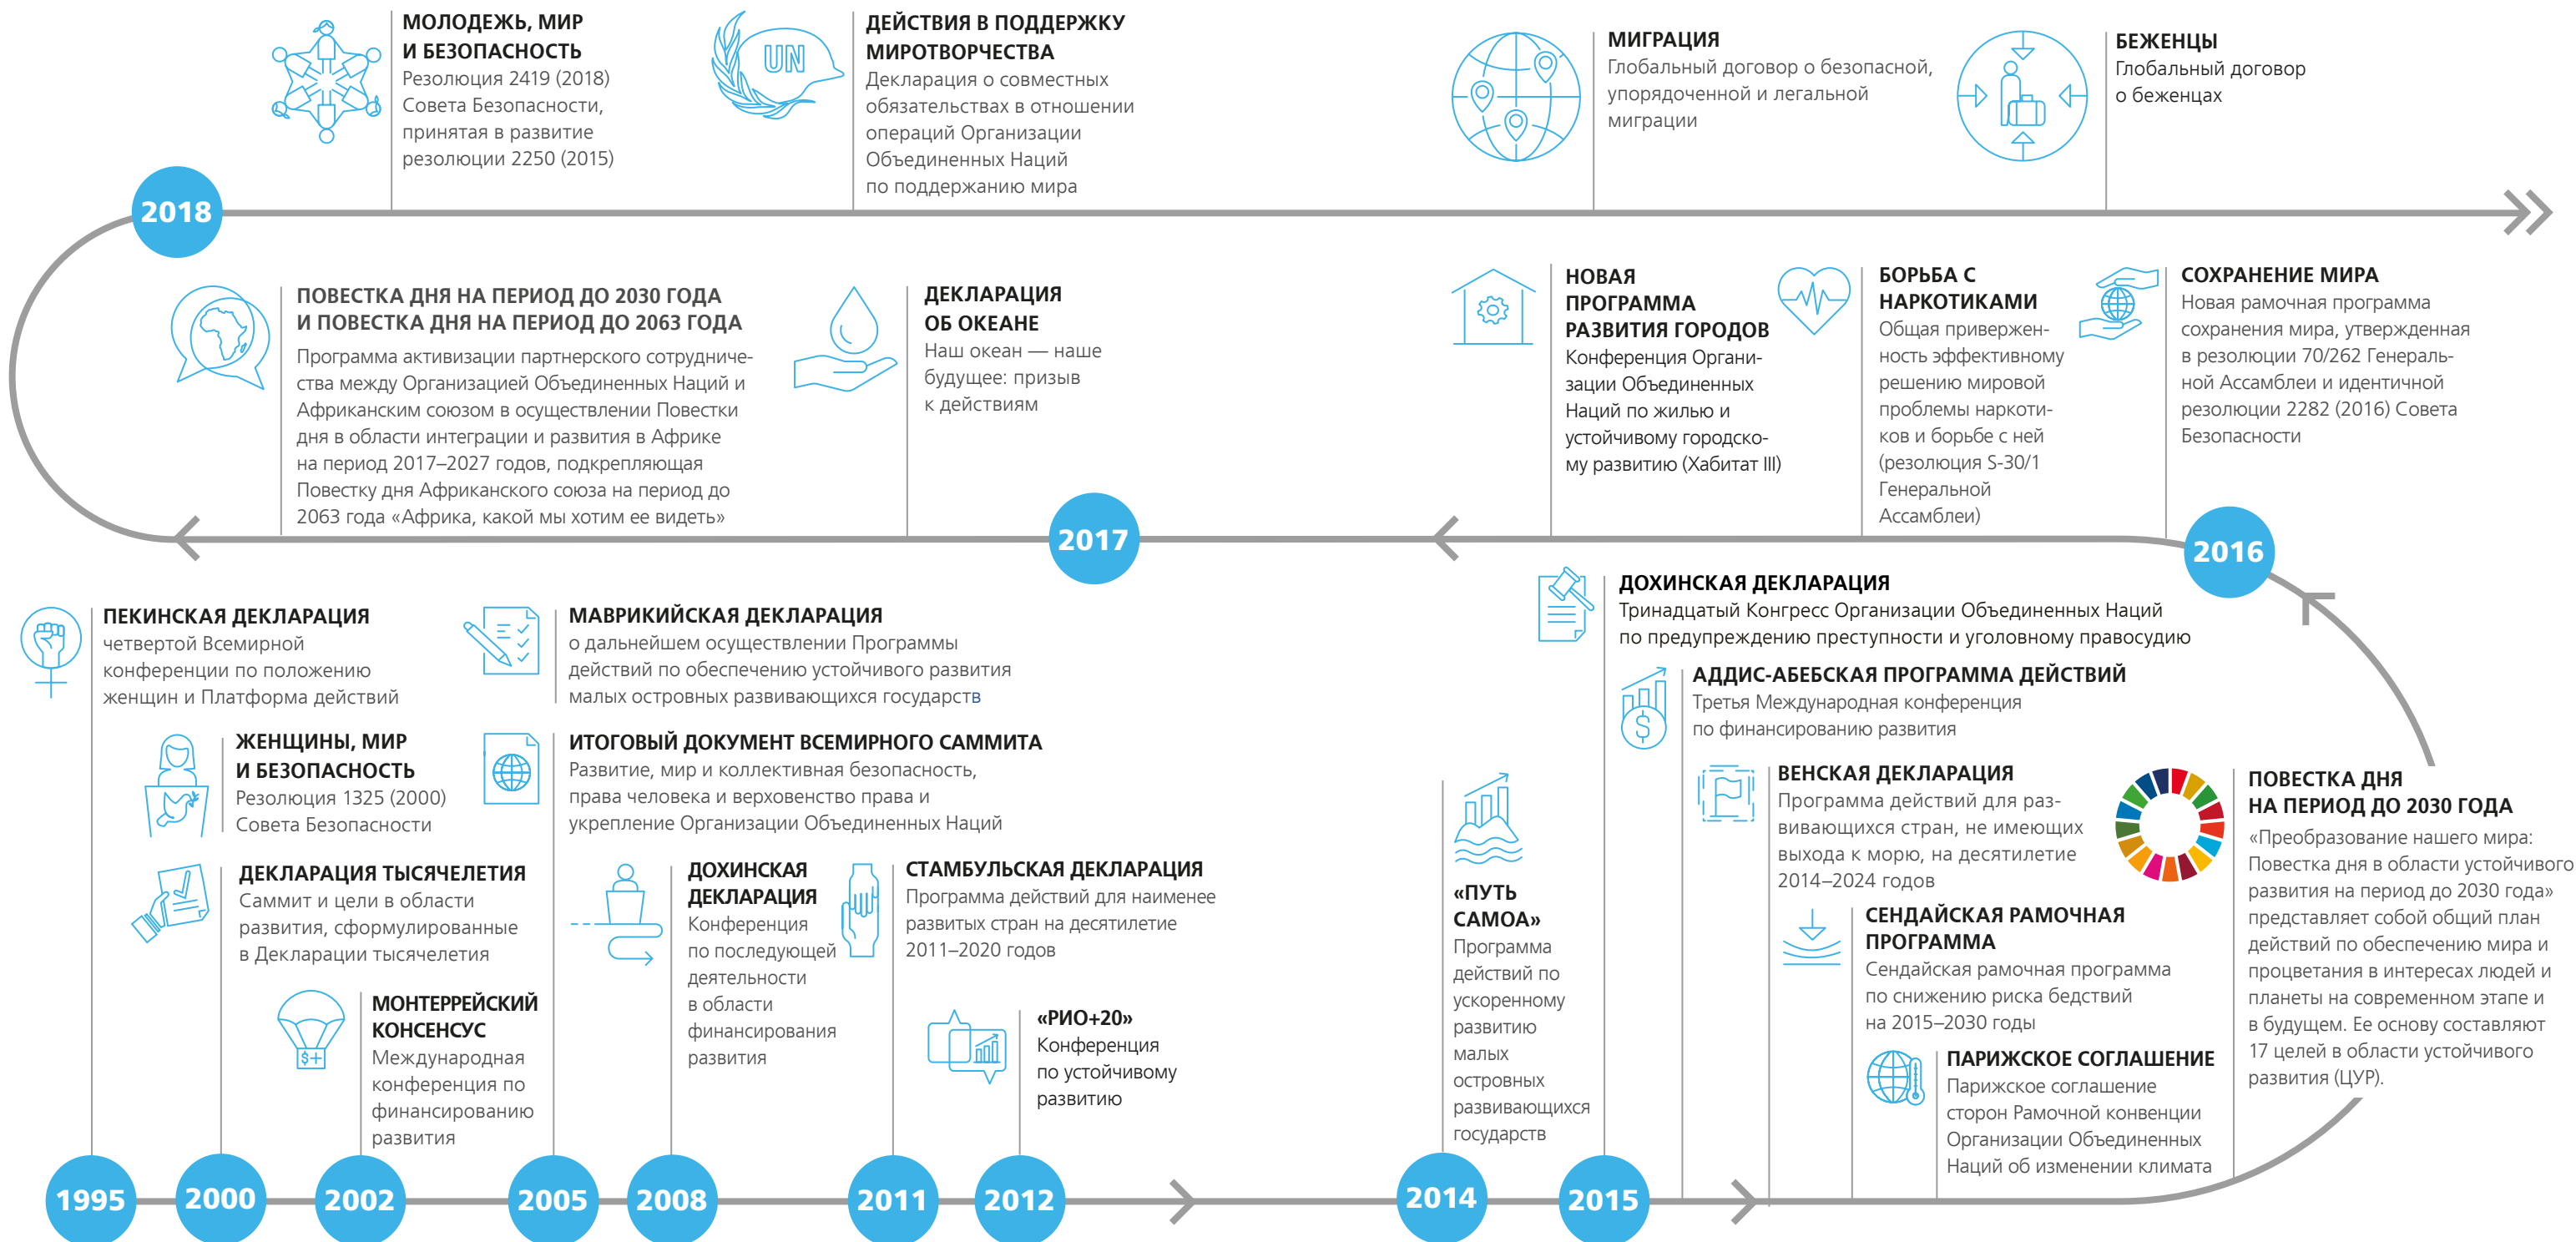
МОЛОДЕЖЬ, МИР И БЕЗОПАСНОСТЬ
Резолюция 2419 (2018) Совета Безопасности, принятая в развитие резолюции 2250 (2015)

UN

ДЕЙСТВИЯ В ПОДДЕРЖКУ МИРОТВОРЧЕСТВА
Декларация о совместных обязательствах в отношении операций Организации Объединенных Наций по поддержанию мира

МИГРАЦИЯ
Глобальный договор о безопасной, упорядоченной и легальной миграции

БЕЖЕНЦЫ
Глобальный договор о беженцах

2018

ПОВЕСТКА ДНЯ НА ПЕРИОД ДО 2030 ГОДА И ПОВЕСТКА ДНЯ НА ПЕРИОД ДО 2063 ГОДА
Программа активизации партнерского сотрудничества между Организацией Объединенных Наций и Африканским союзом в осуществлении Повестки дня в области интеграции и развития в Африке на период 2017–2027 годов, подкрепляющая Повестку дня Африканского союза на период до 2063 года «Африка, какой мы хотим ее видеть»

ДЕКЛАРАЦИЯ ОБ ОКЕАНЕ
Наш океан — наше будущее: призыв к действиям

НОВАЯ ПРОГРАММА РАЗВИТИЯ ГОРОДОВ
Конференция Организации Объединенных Наций по жилью и устойчивому городскому развитию (Хабитат III)

БОРЬБА С НАРКОТИКАМИ
Общая приверженность эффективному решению мировой проблемы наркотиков и борьбе с ней (резолюция S-30/1 Генеральной Ассамблеи)

СОХРАНЕНИЕ МИРА
Новая рамочная программа сохранения мира, утвержденная в резолюции 70/262 Генеральной Ассамблеи и идентичной резолюции 2282 (2016) Совета Безопасности

2017

2016

ПЕКИНСКАЯ ДЕКЛАРАЦИЯ
четвертой Всемирной конференции по положению женщин и Платформа действий

МАВРИКИЙСКАЯ ДЕКЛАРАЦИЯ
о дальнейшем осуществлении Программы действий по обеспечению устойчивого развития малых островных развивающихся государств

ДОХИНСКАЯ ДЕКЛАРАЦИЯ
Тринадцатый Конгресс Организации Объединенных Наций по предупреждению преступности и уголовному правосудию

АДДИС-АБЕБСКАЯ ПРОГРАММА ДЕЙСТВИЙ
Третья Международная конференция по финансированию развития

ЖЕНЩИНЫ, МИР И БЕЗОПАСНОСТЬ
Резолюция 1325 (2000) Совета Безопасности

ИТОГОВЫЙ ДОКУМЕНТ ВСЕМИРНОГО САММИТА
Развитие, мир и коллективная безопасность, права человека и верховенство права и укрепление Организации Объединенных Наций

ВЕНСКАЯ ДЕКЛАРАЦИЯ
Программа действий для развивающихся стран, не имеющих выхода к морю, на десятилетие 2014–2024 годов

ПОВЕСТКА ДНЯ НА ПЕРИОД ДО 2030 ГОДА
«Преобразование нашего мира: Повестка дня в области устойчивого развития на период до 2030 года» представляет собой общий план действий по обеспечению мира и процветания в интересах людей и планеты на современном этапе и в будущем. Ее основу составляют 17 целей в области устойчивого развития (ЦУР).

ДЕКЛАРАЦИЯ ТЫСЯЧЕЛЕТИЯ
Саммит и цели в области развития, сформулированные в Декларации тысячелетия

ДОХИНСКАЯ ДЕКЛАРАЦИЯ
Конференция по последующей деятельности в области финансирования развития

СТАМБУЛЬСКАЯ ДЕКЛАРАЦИЯ
Программа действий для наименее развитых стран на десятилетие 2011–2020 годов

«ПУТЬ САМОА»
Программа действий по ускоренному развитию малых островных развивающихся государств

СЕНДАЙСКАЯ РАМОЧНАЯ ПРОГРАММА
Сендайская рамочная программа по снижению риска бедствий на 2015–2030 годы

МОНТЕРРЕЙСКИЙ КОНСЕНСУС
Международная конференция по финансированию развития

«РИО+20»
Конференция по устойчивому развитию

ПАРИЖСКОЕ СОГЛАШЕНИЕ
Парижское соглашение сторон Рамочной конвенции Организации Объединенных Наций об изменении климата

1995 2000 2002 2005 2008 2011 2012 2014 2015